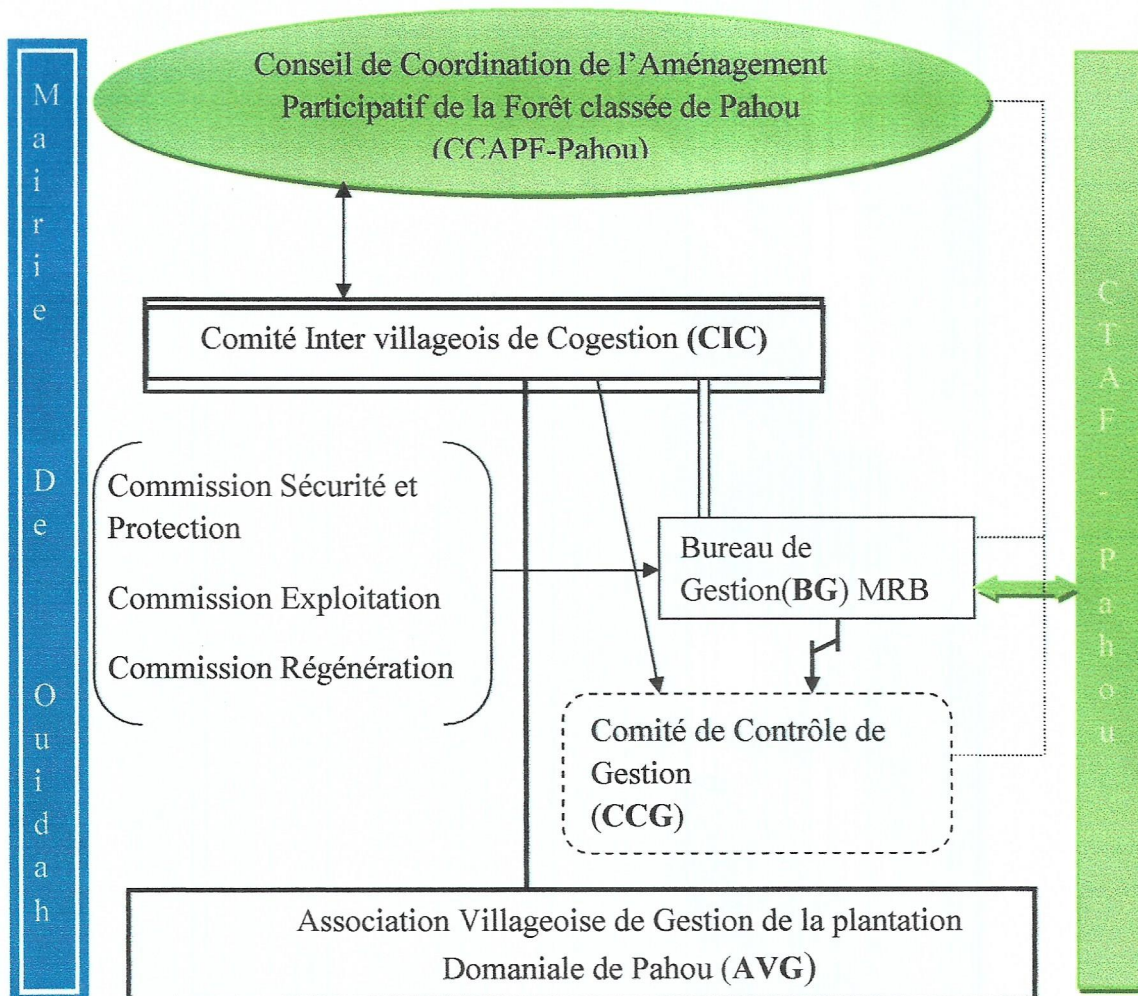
Mairie De Ouidah

Conseil de Coordination de l'Aménagement Participatif de la Forêt classée de Pahou (CCAPF-Pahou)

CTAF - Pahou

Comité Inter villageois de Cogestion (**CIC**)

Commission Sécurité et Protection

Commission Exploitation

Commission Régénération

Bureau de Gestion(**BG**) MRB

Comité de Contrôle de Gestion (**CCG**)

Association Villageoise de Gestion de la plantation Domaniale de Pahou (**AVG**)